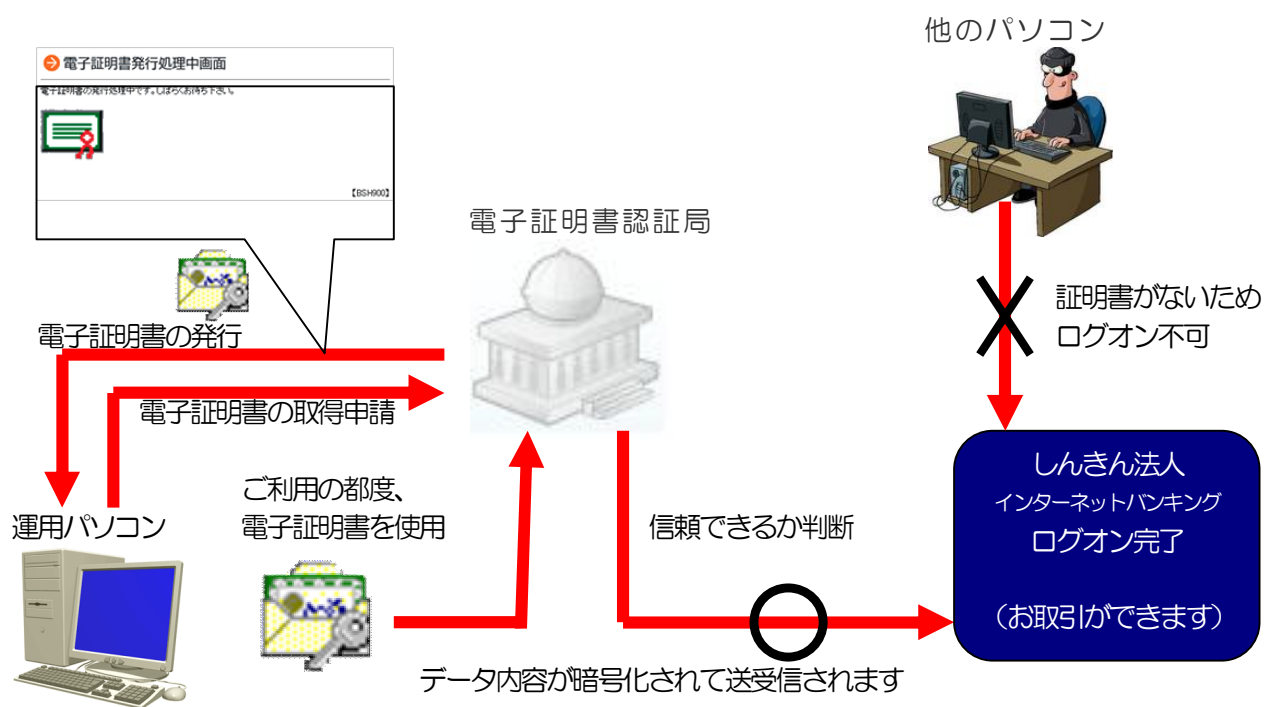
電子証明書発行処理中画面

電子証明書の発行処理中です。しばらくお待ち下さい。

【BSH900】

他のパソコン

電子証明書認証局

証明書がないため
ログオン不可

電子証明書の発行

電子証明書の取得申請

運用パソコン

ご利用の都度、
電子証明書を使用

信頼できるか判断

しんきん法人
インターネットバンキング
ログオン完了

（お取引ができます）

データ内容が暗号化されて送受信されます